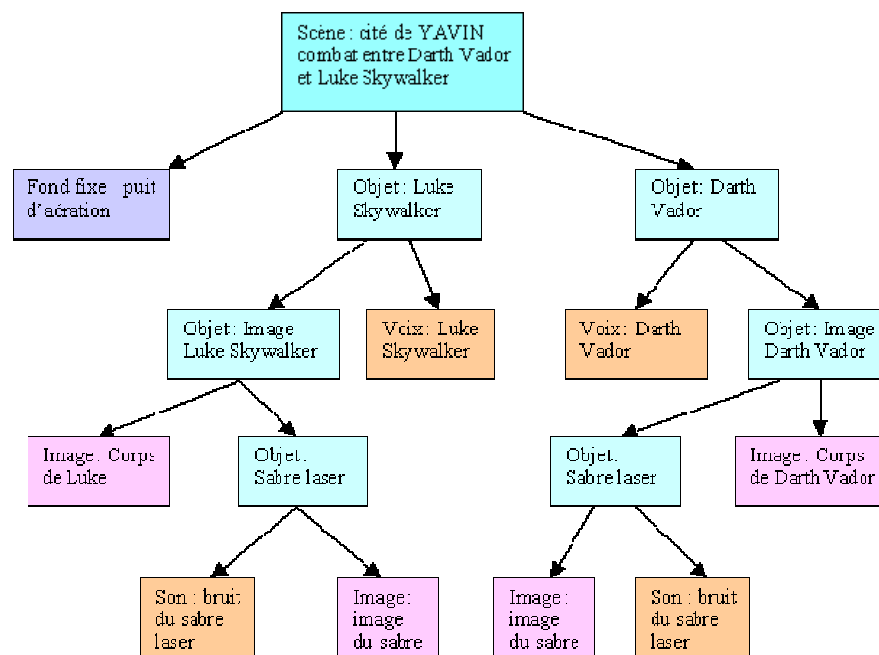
Scène : cité de YAVIN combat entre Darth Vador et Luke Skywalker

Fond fixe : puit d'aération

Objet: Luke Skywalker

Objet: Darth Vador

Objet: Image Luke Skywalker

Voix: Luke Skywalker

Voix: Darth Vador

Objet: Image Darth Vador

Image: Corps de Luke

Objet: Sabre laser

Objet: Sabre laser

Image: Corps de Darth Vador

Son : bruit du sabre laser

Image: image du sabre

Image: image du sabre

Son : bruit du sabre laser